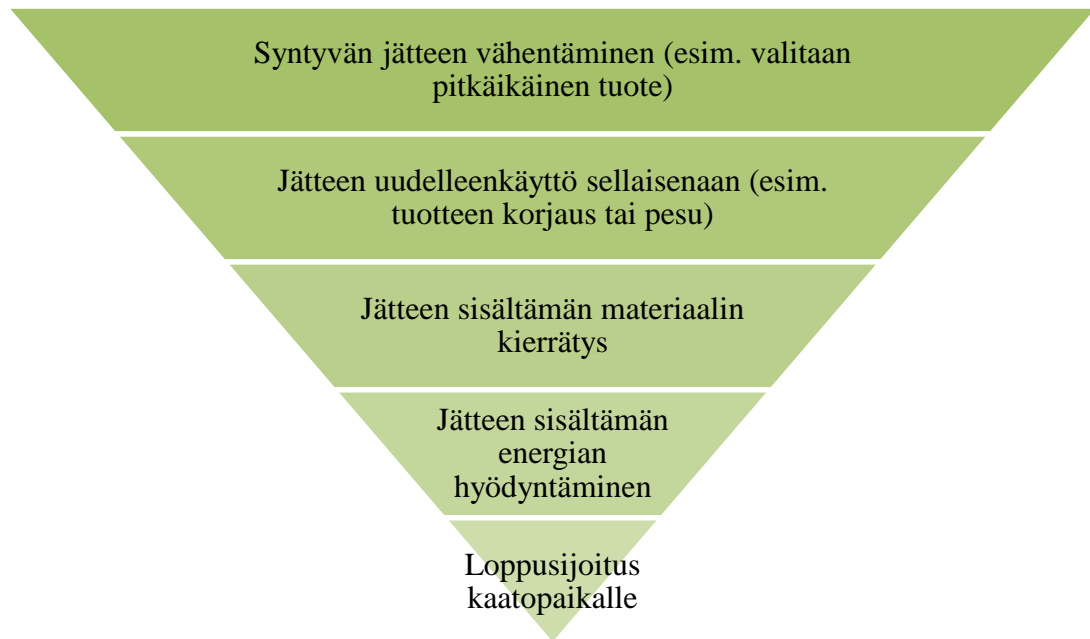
Syntyvän jätteen vähentäminen (esim. valitaan pitkäikäinen tuote)

Jätteen uudelleenkäyttö sellaisenaan (esim. tuotteen korjaus tai pesu)

Jätteen sisältämän materiaalin kierrätys

Jätteen sisältämän energian hyödyntäminen

Loppusijoitus kaatopaikalle